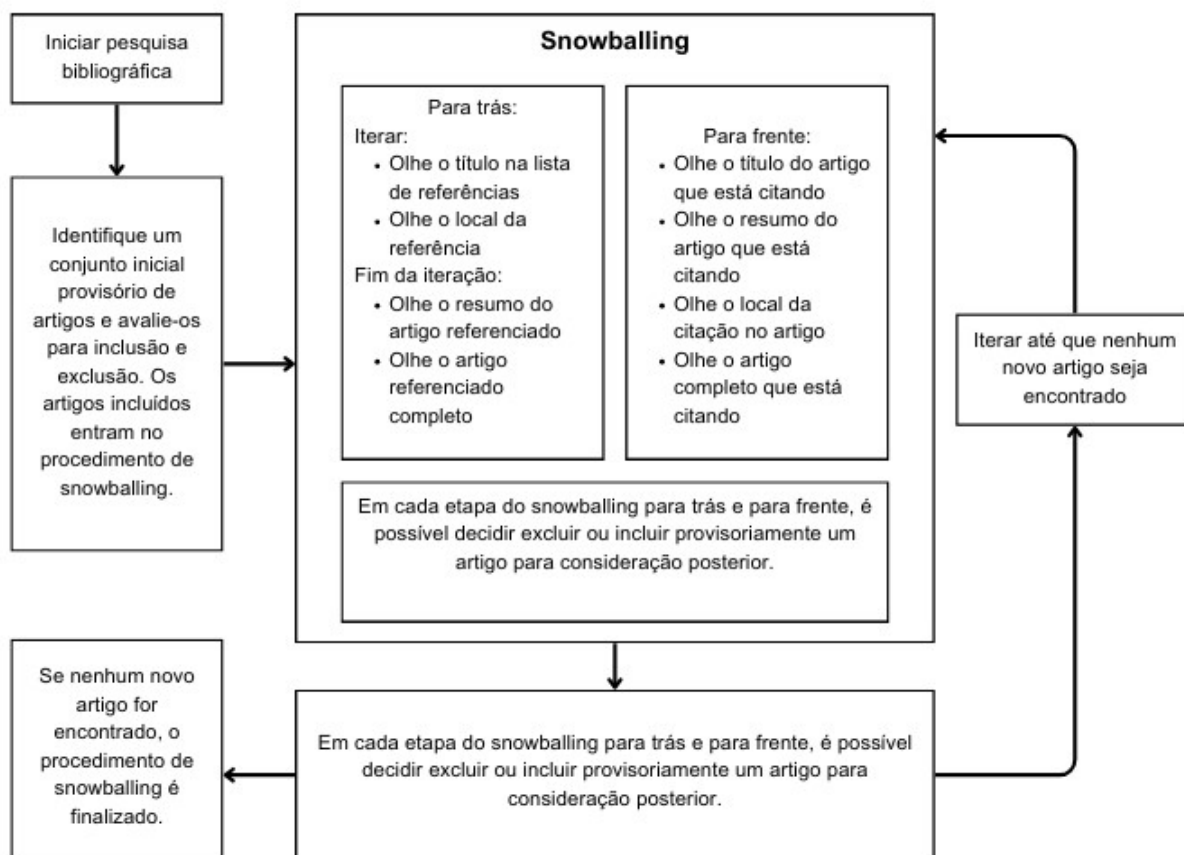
Iniciar pesquisa bibliográfica

Identifique um conjunto inicial provisório de artigos e avalie-os para inclusão e exclusão. Os artigos incluídos entram no procedimento de snowballing.

**Snowballing**

Para trás:
Iterar:
• Olhe o título na lista de referências
• Olhe o local da referência
Fim da iteração:
• Olhe o resumo do artigo referenciado
• Olhe o artigo referenciado completo

Para frente:
• Olhe o título do artigo que está citando
• Olhe o resumo do artigo que está citando
• Olhe o local da citação no artigo
• Olhe o artigo completo que está citando

Em cada etapa do snowballing para trás e para frente, é possível decidir excluir ou incluir provisoriamente um artigo para consideração posterior.

Iterar até que nenhum novo artigo seja encontrado

Se nenhum novo artigo for encontrado, o procedimento de snowballing é finalizado.

Em cada etapa do snowballing para trás e para frente, é possível decidir excluir ou incluir provisoriamente um artigo para consideração posterior.